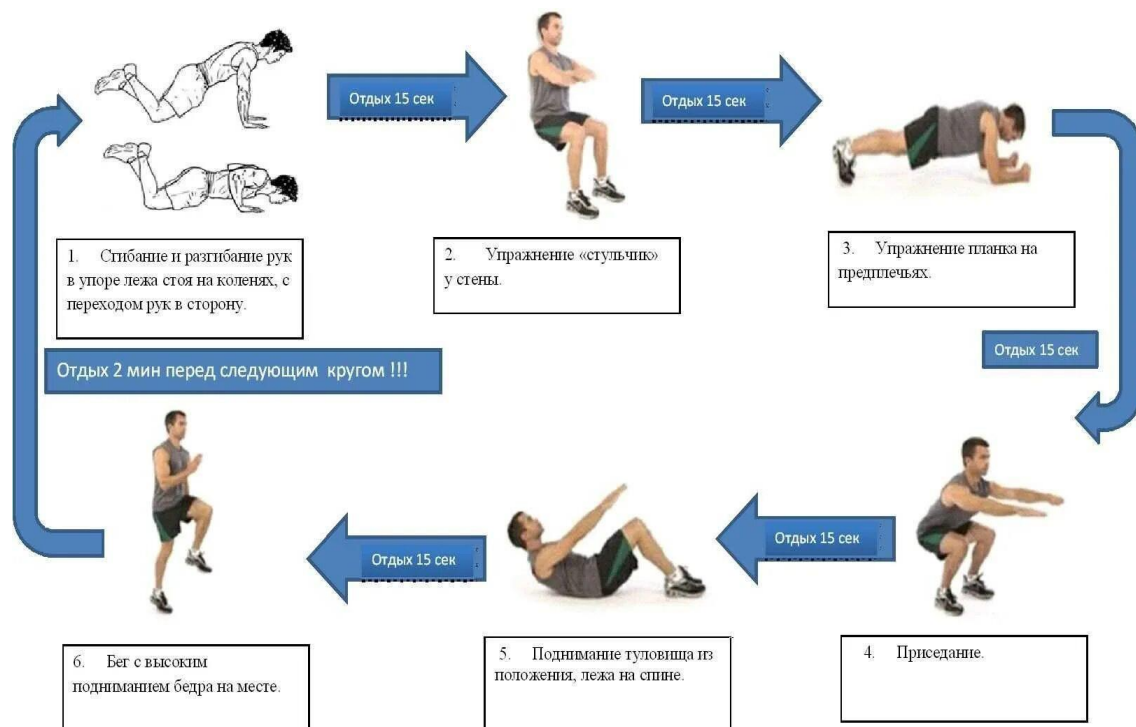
Отдых 15 сек

Отдых 15 сек

1. Сгибание и разгибание рук в упоре лежа стоя на коленях, с переходом рук в сторону.

2. Упражнение «стульчик» у стены.

3. Упражнение планка на предплечьях.

Отдых 15 сек

Отдых 2 мин перед следующим кругом !!!

Отдых 15 сек

Отдых 15 сек

6. Бег с высоким подниманием бедра на месте.

5. Поднимание туловища из положения, лежа на спине.

4. Приседание.